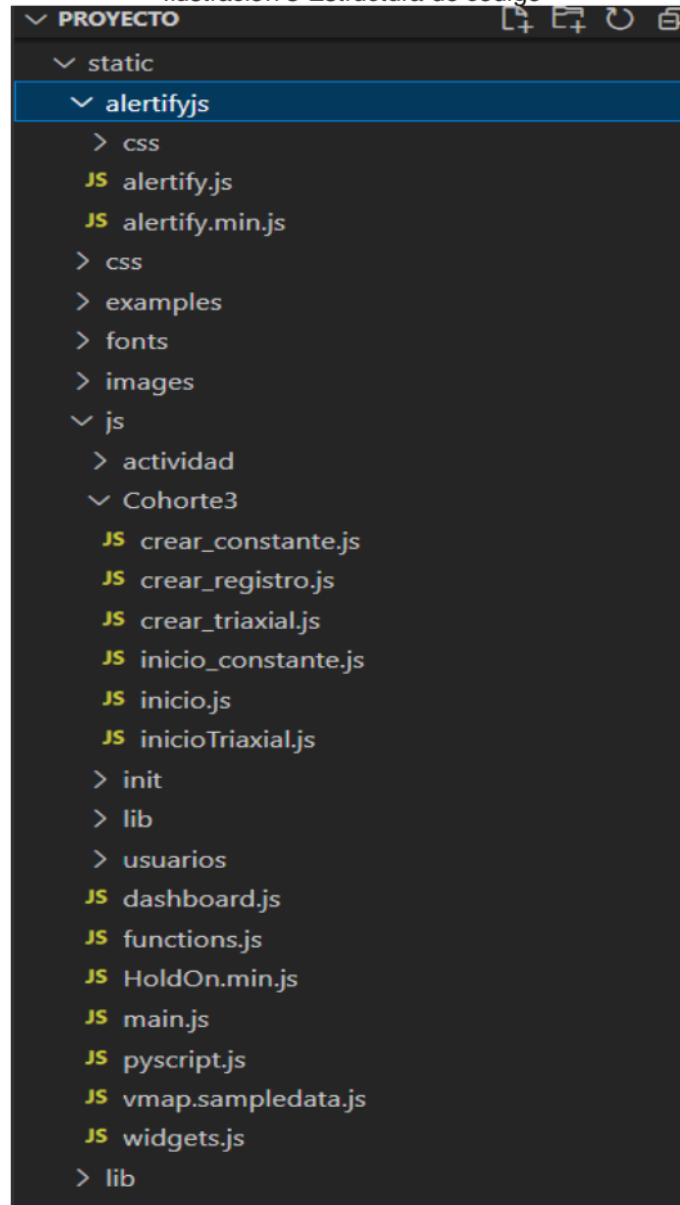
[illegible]

PROYECTO
static
alertifyjs
css
JS alertify.js
JS alertify.min.js
css
examples
fonts
images
js
actividad
Cohorte3
JS crear_constante.js
JS crear_registro.js
JS crear_triaxial.js
JS inicio_constante.js
JS inicio.js
JS inicioTriaxial.js
init
lib
usuarios
JS dashboard.js
JS functions.js
JS HoldOn.min.js
JS main.js
JS pyscript.js
JS vmap.sampledata.js
JS widgets.js
lib